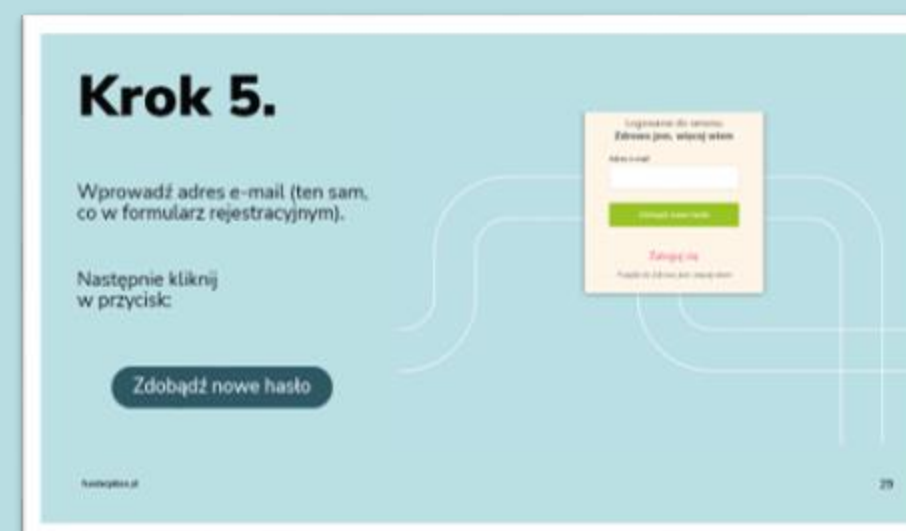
Krok 5.

Wprowadź adres e-mail (ten sam, co w formularz rejestracyjnym).

Następnie kliknij w przycisk:

Zdobądź nowe hasło

Logowanie do serwisu
Zdrowo jem, więcej wiem

Adres e-mail

Zdobądź nowe hasło

Zaloguj się

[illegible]

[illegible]

29